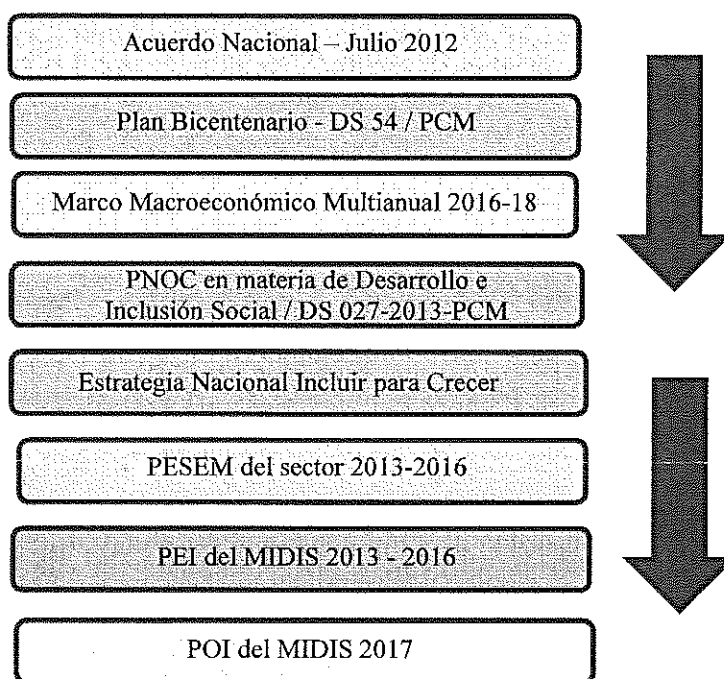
Acuerdo Nacional – Julio 2012

Plan Bicentenario - DS 54 / PCM

Marco Macroeconómico Multianual 2016-18

PNOC en materia de Desarrollo e Inclusión Social / DS 027-2013-PCM

Estrategia Nacional Incluir para Crecer

PESEM del sector 2013-2016

PEI del MIDIS 2013 - 2016

POI del MIDIS 2017